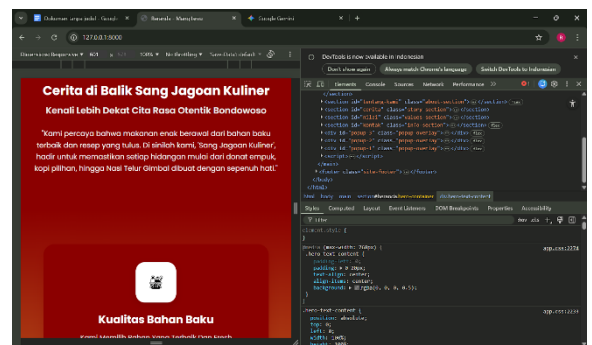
Dokumen tanpa judul - Google
Beranda - Warung Jawa
Google Gemini
127.0.0.1:5000
DevTools is now available in Indonesian
Don't show again
Always match Chrome's language
Switch DevTools to Indonesian
Elements Console Sources Network Performance

Cerita di Balik Sang Jagoan Kuliner

Kenali Lebih Dekat Cita Rasa Otentik Bondowoso

"Kami percaya bahwa makanan enak berawal dari bahan baku terbaik dan resep yang tulus. Di sinilah kami, 'Sang Jagoan Kuliner', hadir untuk menemukan setiap hidangan mulai dari donat empuk, kopi pilihan, hingga Nasi Telur Gimbal dibuat dengan sepenuh hati."

Kualitas Bahan Baku

Kami Memilih Bahan Yang Terbaik Dan Fresh

<section id="lokasi-kami" class="about-section">
<section id="cerita" class="story section">
<section id="klik" class="menu section">
<section id="kontak" class="info section">
<div id="popup" class="popup-overlay">
<div id="popup-2" class="popup-overlay">
<div id="popup-3" class="popup-overlay">
<script>
</main>
<footer class="site-footer">
</body>
</html>
Styles Computed Layout Event Listeners DOM Breakpoints Properties Accessibility
Filter
element.style {
}
@media (max-width: 768px) {
.hero-text-content {
padding: 0 20px;
text-align: center;
align-items: center;
background: rgba(0, 0, 0, 0.5);
}
.hero-text-content {
position: absolute;
top: 0;
left: 0;
width: 100%;
app.css:2278
app.css:229